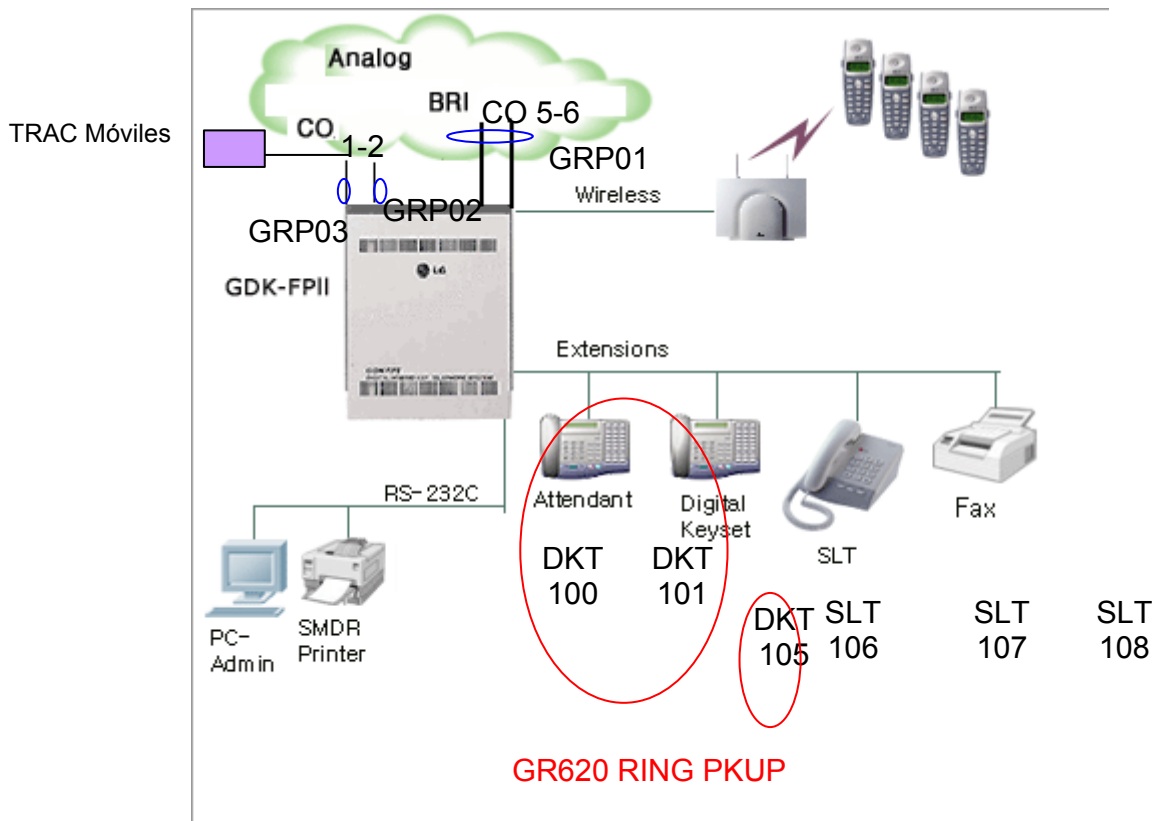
Analog

BRI

CO 5-6

TRAC Móviles

CO

1-2

GRP01

Wireless

GRP02

GRP03

GDK-FPII

Extensions

RS-232C

Attendant

Digital Keyset

SLT

Fax

DKT 100

DKT 101

DKT 105

SLT 106

SLT 107

SLT 108

PC-Admin

SMDR Printer

GR620 RING PKUP